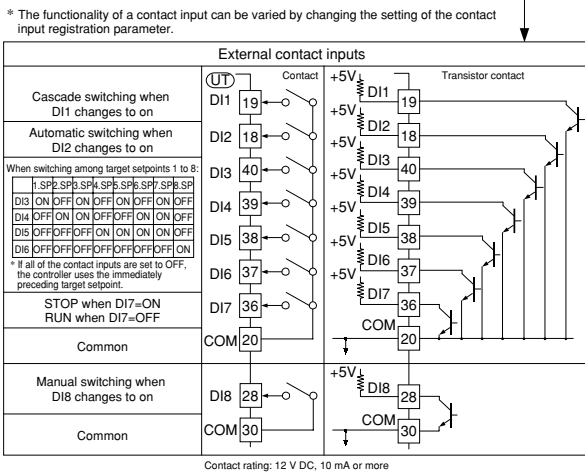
* The functionality of a contact input can be varied by changing the setting of the contact input registration parameter.

External contact inputs

Cascade switching when DI1 changes to on

Automatic switching when DI2 changes to on

When switching among target setpoints 1 to 8:

| | 1.SP | 2.SP | 3.SP | 4.SP | 5.SP | 6.SP | 7.SP | 8.SP |
|---|---|---|---|---|---|---|---|---|
| DI3 | ON | OFF | ON | OFF | ON | OFF | ON | OFF |
| DI4 | OFF | ON | ON | OFF | OFF | ON | ON | OFF |
| DI5 | OFF | OFF | OFF | ON | ON | ON | ON | OFF |
| DI6 | OFF | OFF | OFF | OFF | OFF | OFF | OFF | ON |

* If all of the contact inputs are set to OFF, the controller uses the immediately preceding target setpoint.

STOP when DI7=ON
RUN when DI7=OFF

Common

Manual switching when DI8 changes to on

Common

UT
Contact
DI1 19
DI2 18
DI3 40
DI4 39
DI5 38
DI6 37
DI7 36
COM 20
DI8 28
COM 30

Transistor contact
+5V DI1 19
+5V DI2 18
+5V DI3 40
+5V DI4 39
+5V DI5 38
+5V DI6 37
DI7 36
COM 20
+5V DI8 28
COM 30

Contact rating: 12 V DC, 10 mA or more